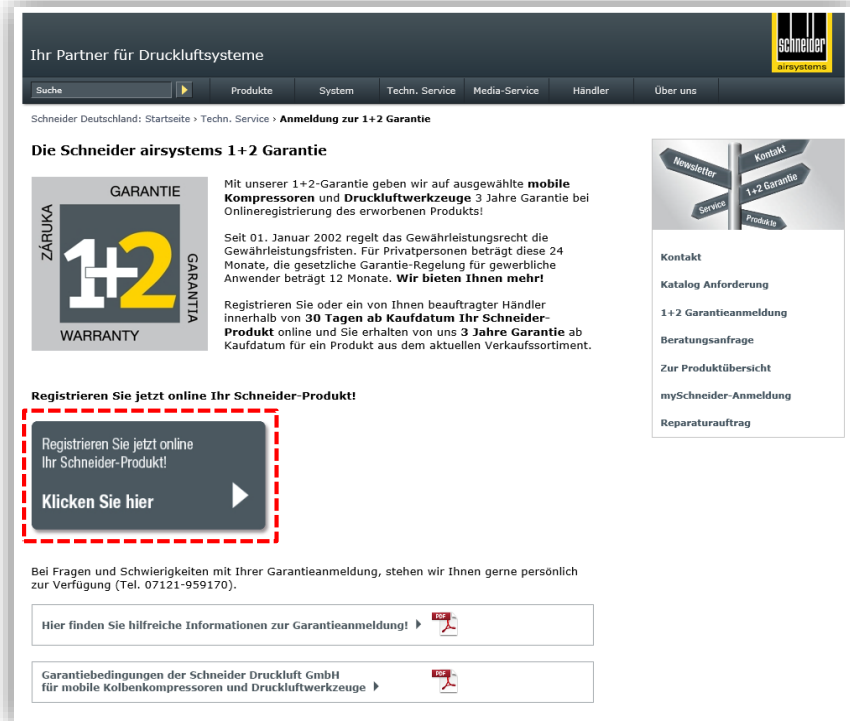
Ihr Partner für Druckluftsysteme

Schneider airsystems

Suche

Produkte | System | Techn. Service | Media-Service | Händler | Über uns

Schneider Deutschland: Startseite › Techn. Service › Anmeldung zur 1+2 Garantie

Die Schneider airsystems 1+2 Garantie

GARANTIE ZÁRUKA 1+2 GARANTIA WARRANTY

Mit unserer 1+2-Garantie geben wir auf ausgewählte **mobile Kompressoren** und **Druckluftwerkzeuge** 3 Jahre Garantie bei Onlineregistrierung des erworbenen Produkts!

Seit 01. Januar 2002 regelt das Gewährleistungsrecht die Gewährleistungsfristen. Für Privatpersonen beträgt diese 24 Monate, die gesetzliche Garantie-Regelung für gewerbliche Anwender beträgt 12 Monate. **Wir bieten Ihnen mehr!**

Registrieren Sie oder ein von Ihnen beauftragter Händler innerhalb von **30 Tagen ab Kaufdatum Ihr Schneider-Produkt** online und Sie erhalten von uns **3 Jahre Garantie** ab Kaufdatum für ein Produkt aus dem aktuellen Verkaufssortiment.

Registrieren Sie jetzt online Ihr Schneider-Produkt!

Registrieren Sie jetzt online Ihr Schneider-Produkt!

Klicken Sie hier

Bei Fragen und Schwierigkeiten mit Ihrer Garantieanmeldung, stehen wir Ihnen gerne persönlich zur Verfügung (Tel. 07121-959170).

Hier finden Sie hilfreiche Informationen zur Garantieanmeldung!

Garantiebedingungen der Schneider Druckluft GmbH für mobile Kolbenkompressoren und Druckluftwerkzeuge

Newsletter Kontakt 1+2 Garantie Service Produkte

Kontakt
Katalog Anforderung
1+2 Garantieanmeldung
Beratungsanfrage
Zur Produktübersicht
mySchneider-Anmeldung
Reparaturauftrag